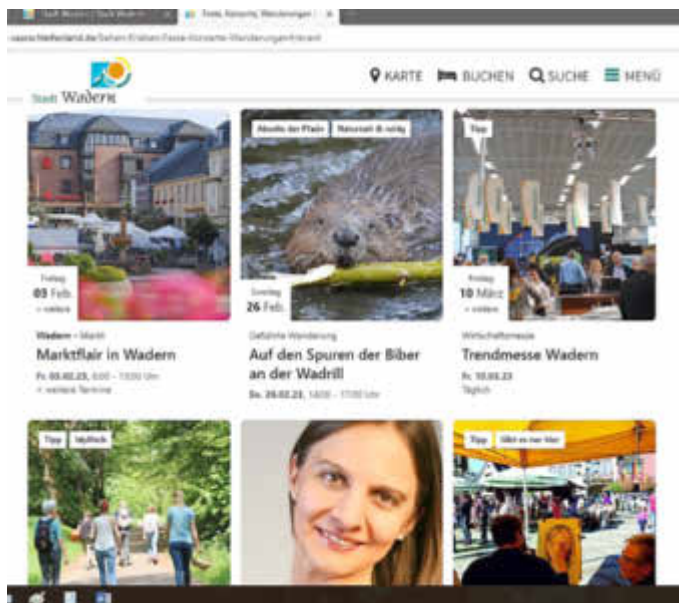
Stadt Wadern | Stadt Wadern
Feste, Konzerte, Wanderungen |
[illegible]

Stadt Wadern

KARTE
BUCHEN
SUCHE
MENÜ

Freitag
03 Feb.
+ weitere

Wadern • Markt
Marktflair in Wadern
Fr. 03.02.23, 8:00 - 13:00 Uhr
+ weitere Termine

Abseits der Pfade
Naturnah & ruhig
Sonntag
26 Feb.

Geführte Wanderung
Auf den Spuren der Biber an der Wadrill
So. 26.02.23, 14:00 - 17:00 Uhr

Tipp
Freitag
10 März
+ weitere

Wirtschaftsmesse
Trendmesse Wadern
Fr. 10.03.23
Täglich

Tipp
Idyllisch

Tipp
Gibt es nur hier